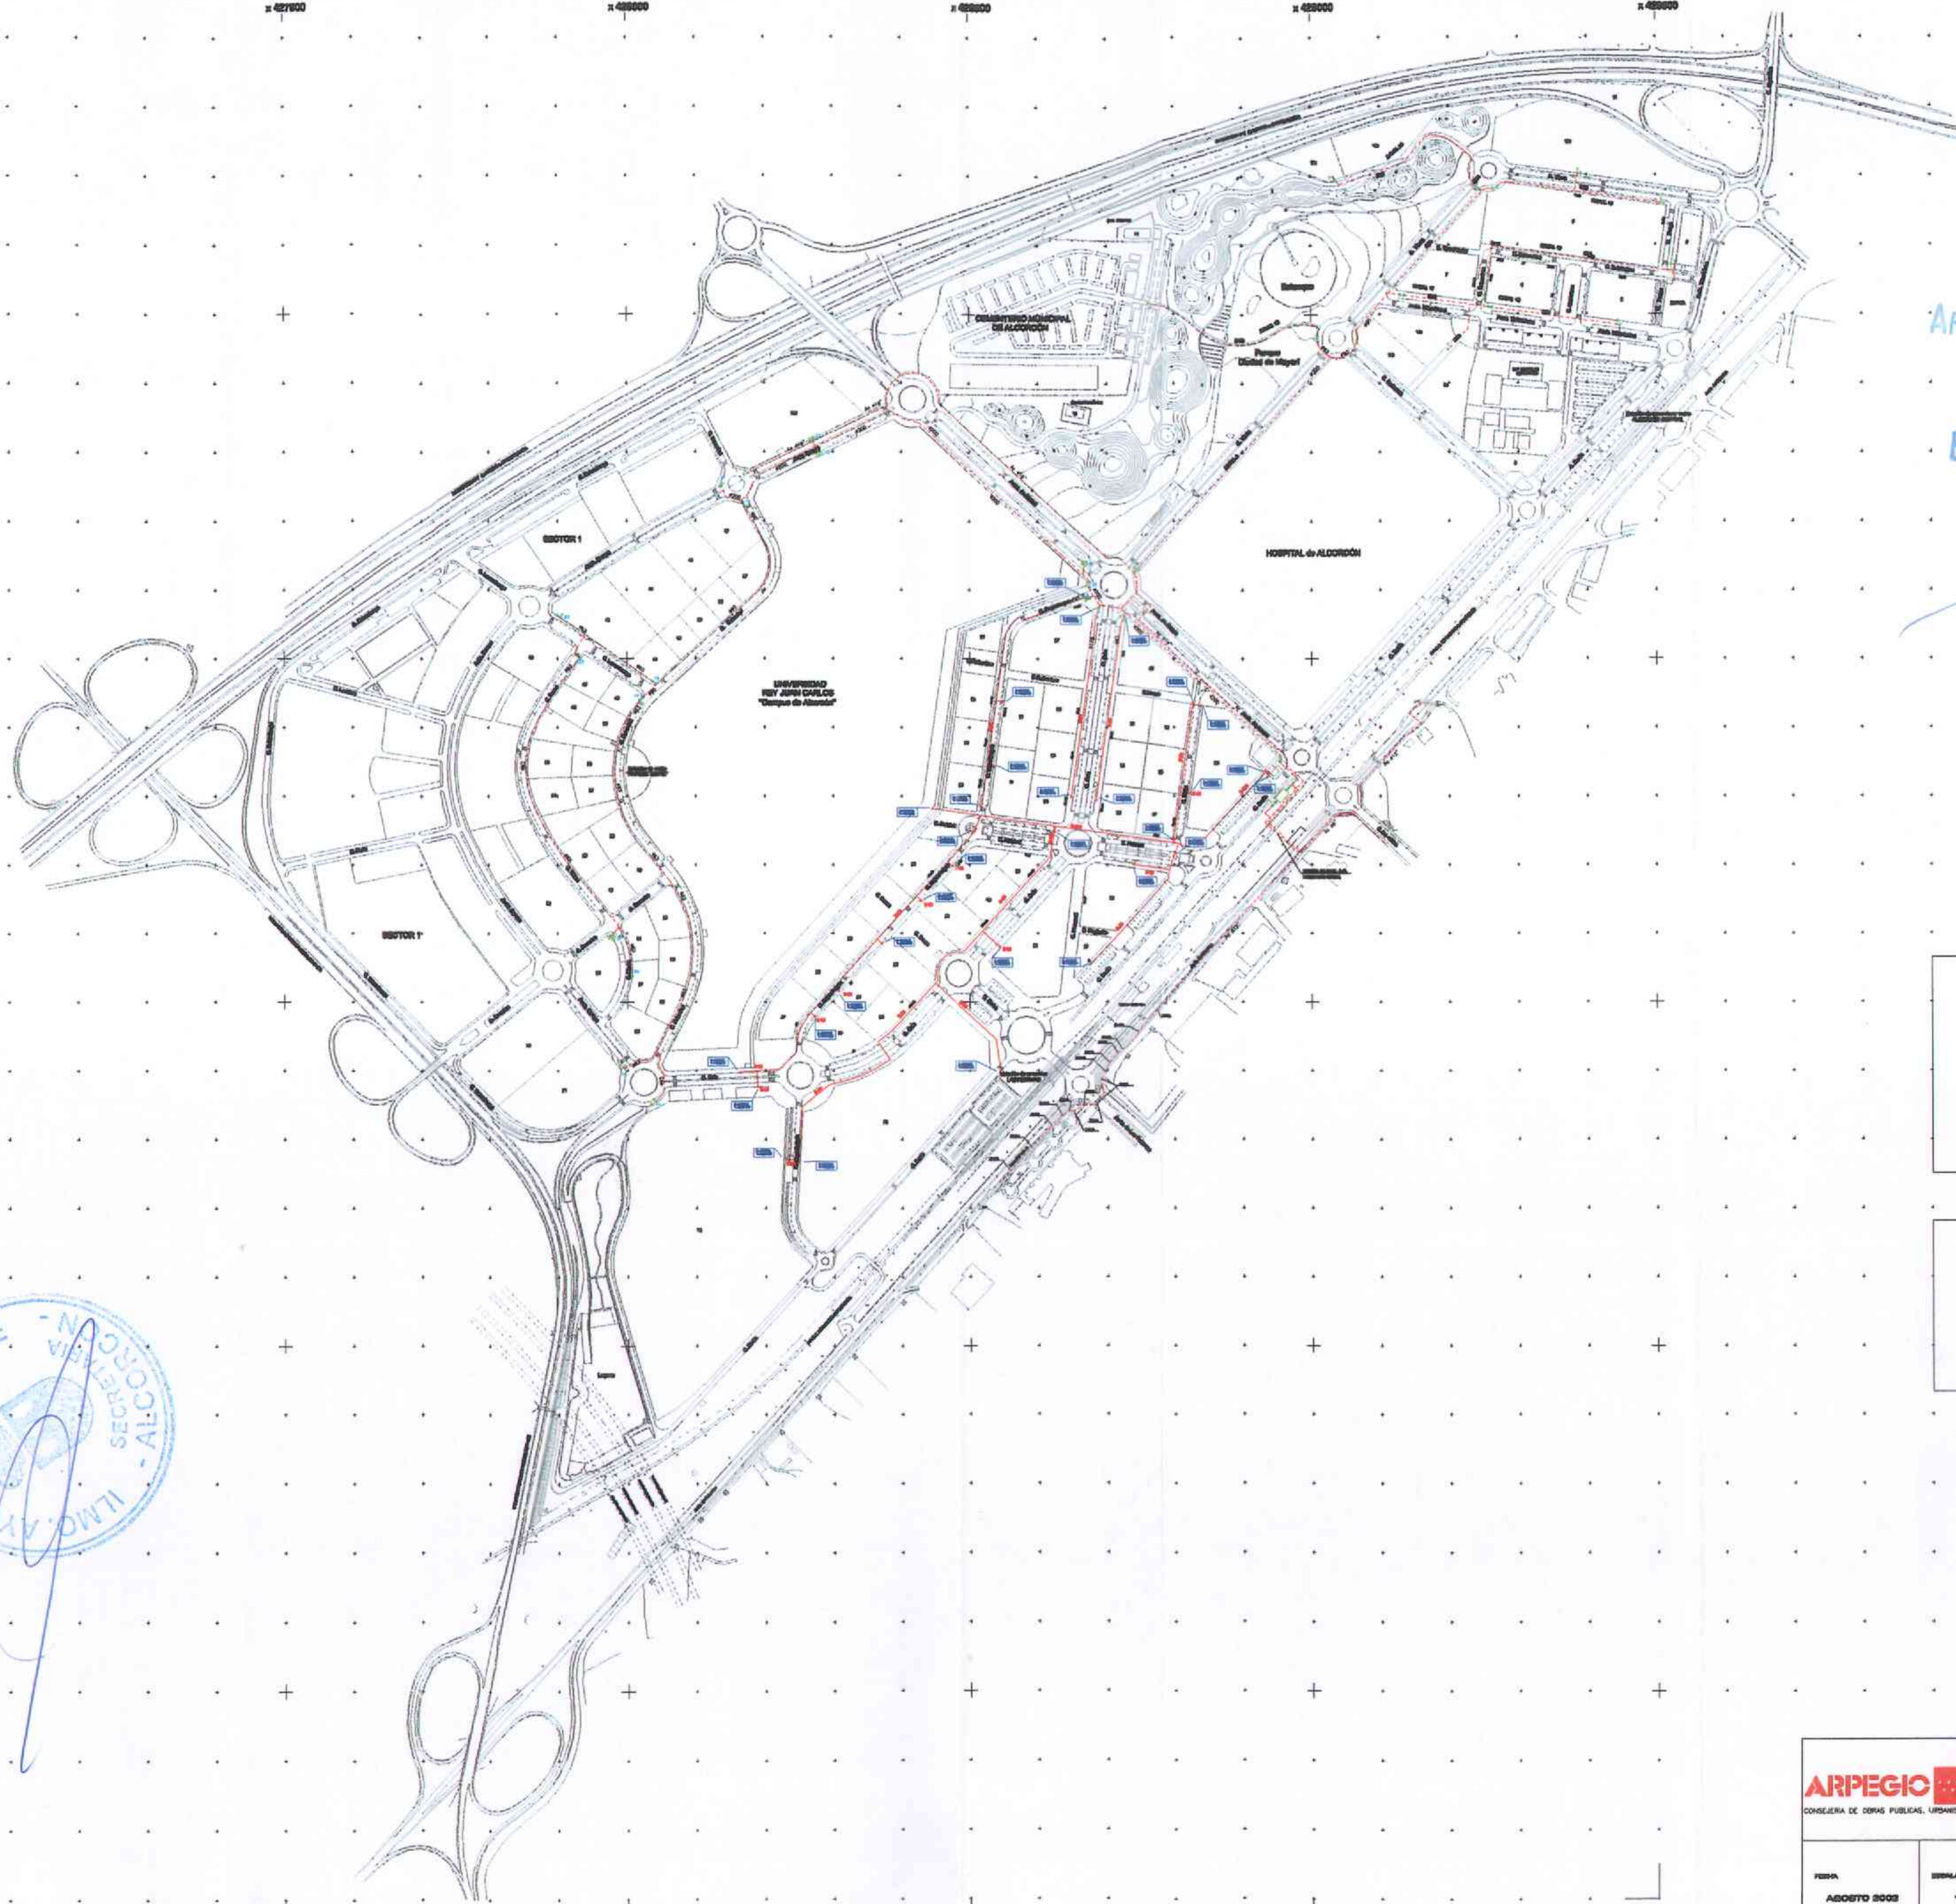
x 427500
x 428000
x 428500
x 429000
x 429500

CEMENTERIO MUNICIPAL DE ALCORCÓN

Parque Ciudad de Mayor

SECTOR 1

HOSPITAL de ALCORCÓN

UNIVERSIDAD REY JUAN CARLOS "Campus de Alcorcón"

SECTOR 1'

ILMO. AY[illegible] SECRE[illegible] ALCORCÓN

ARPEGIO
CONSEJERIA DE OBRAS PUBLICAS, URBANIS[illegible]

FECHA
AGOSTO 2003